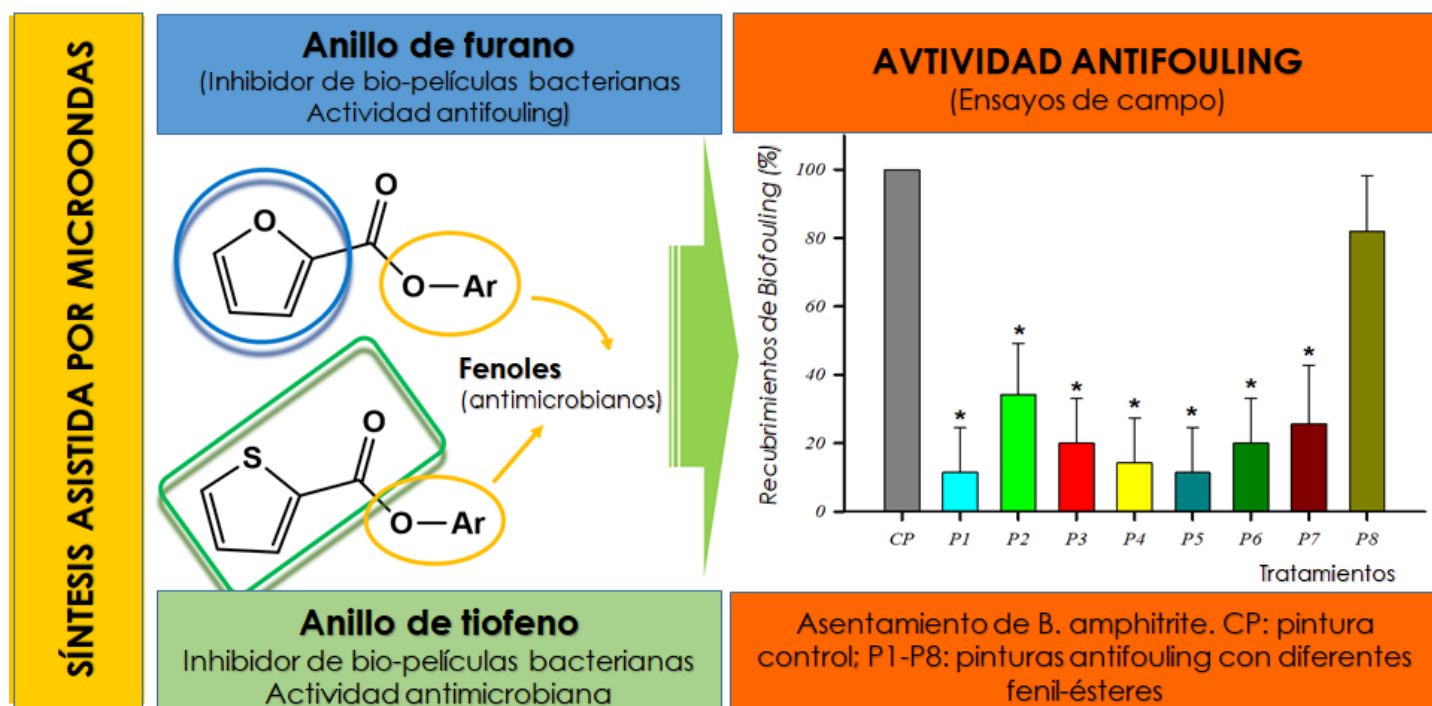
SÍNTESIS ASISTIDA POR MICROONDAS

Anillo de furano
(Inhibidor de bio-películas bacterianas
Actividad antifouling)

O
O
O—Ar

Fenoles
(antimicrobianos)

S
O
O—Ar

Anillo de tiofeno
Inhibidor de bio-películas bacterianas
Actividad antimicrobiana

AVTIVIDAD ANTIFOULING
(Ensayos de campo)

Recubrimientos de Biofouling (%)
100
80
60
40
20
0
*
*
*
*
*
*
*
CP P1 P2 P3 P4 P5 P6 P7 P8
Tratamientos

Asentamiento de B. amphitrite. CP: pintura control; P1-P8: pinturas antifouling con diferentes fenil-ésteres